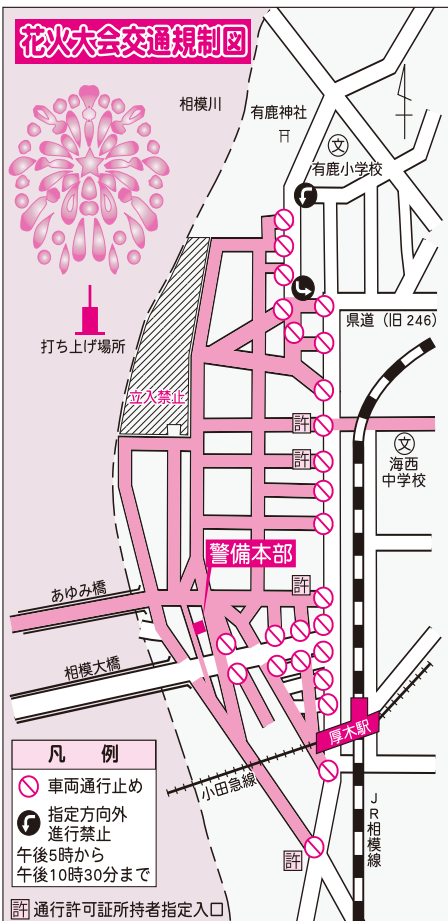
花火大会交通規制図

相模川

有鹿神社

文
有鹿小学校

打ち上げ場所

県道（旧 246）

立入禁止

許

文
海西
中学校

許

警備本部

許

あゆみ橋

相模大橋

厚木駅

小田急線

JR
相模線

許

凡　例
車両通行止め
指定方向外
進行禁止
午後5時から
午後10時30分まで

許 通行許可証所持者指定入口